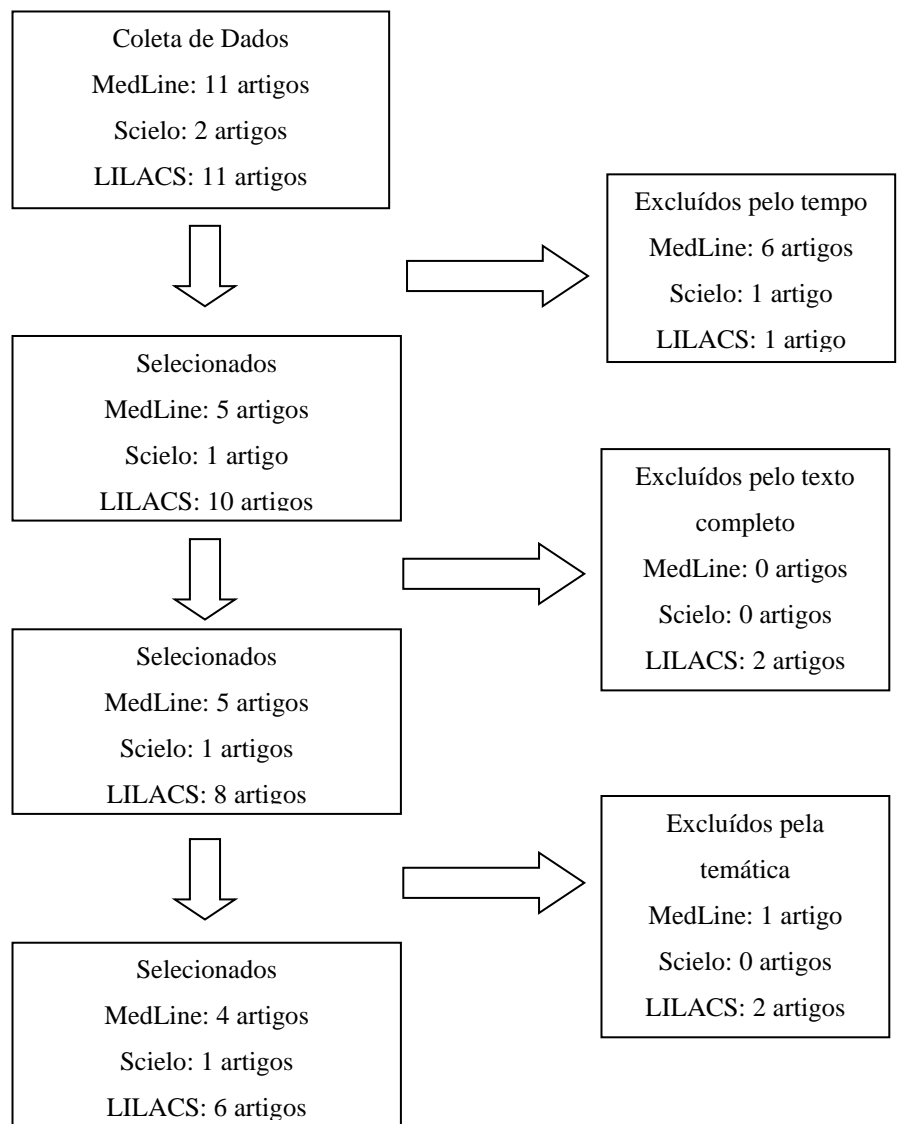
Coleta de Dados
MedLine: 11 artigos
Scielo: 2 artigos
LILACS: 11 artigos

Excluídos pelo tempo
MedLine: 6 artigos
Scielo: 1 artigo
LILACS: 1 artigo

Selecionados
MedLine: 5 artigos
Scielo: 1 artigo
LILACS: 10 artigos

Excluídos pelo texto completo
MedLine: 0 artigos
Scielo: 0 artigos
LILACS: 2 artigos

Selecionados
MedLine: 5 artigos
Scielo: 1 artigos
LILACS: 8 artigos

Excluídos pela temática
MedLine: 1 artigo
Scielo: 0 artigos
LILACS: 2 artigos

Selecionados
MedLine: 4 artigos
Scielo: 1 artigos
LILACS: 6 artigos